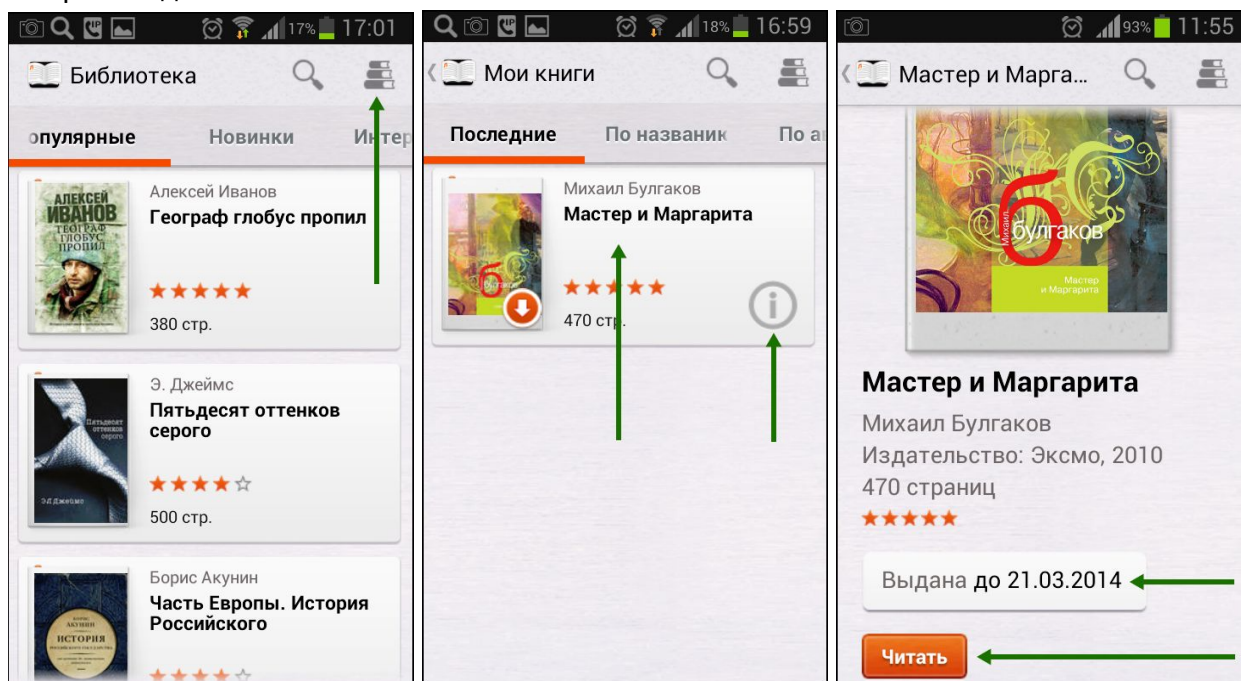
17% 17:01

Библиотека

опулярные Новинки Интер

АЛЕКСЕЙ ИВАНОВ ГЕОГРАФ ГЛОБУС ПРОПИЛ

Алексей Иванов
Географ глобус пропил
★★★★★
380 стр.

Пятьдесят оттенков серого
Э Л Джеймс

Э. Джеймс
Пятьдесят оттенков серого
★★★★☆
500 стр.

БОРИС АКУНИН ИСТОРИЯ

Борис Акунин
Часть Европы. История Российского
★★★★☆

18% 16:59

Мои книги

Последние По названик По а

Михаил Булгаков
Мастер и Маргарита
★★★★★
470 стр.

93% 11:55

Мастер и Марга...

Михаил б Булгаков
Мастер и Маргарита

Мастер и Маргарита
Михаил Булгаков
Издательство: Эксмо, 2010
470 страниц
★★★★★

Выдана до 21.03.2014

Читать